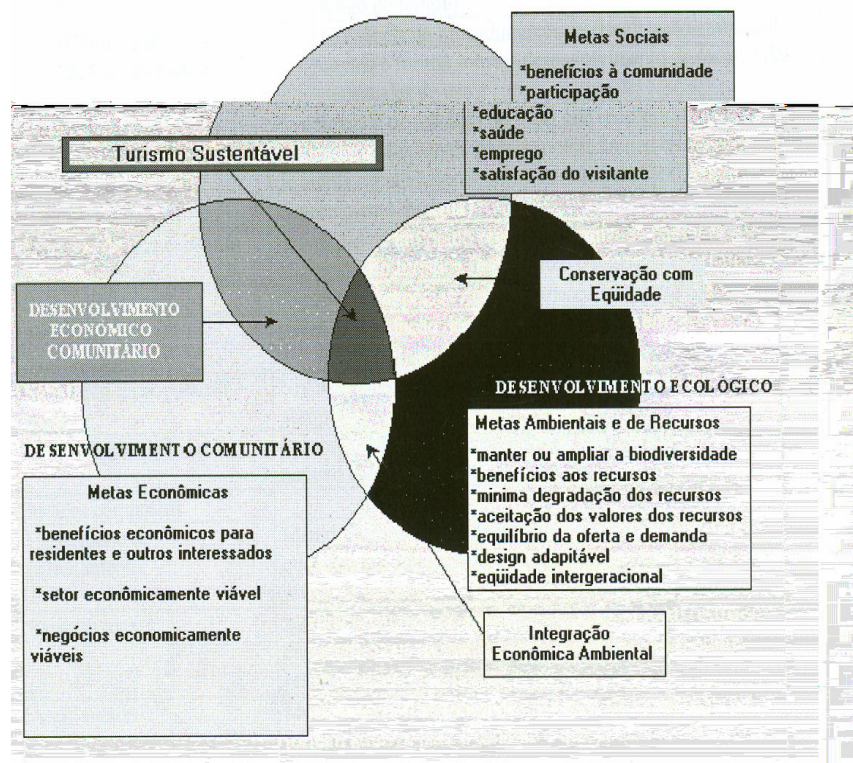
Metas Sociais

*benefícios à comunidade
*participação
*educação
*saúde
*emprego
*satisfação do visitante

Turismo Sustentável

Conservação com Eqüidade

DESENVOLVIMENTO ECONOMICO COMUNITARIO

DESENVOLVIMENTO ECOLÓGICO

Metas Ambientais e de Recursos

*manter ou ampliar a biodiversidade
*benefícios aos recursos
*minima degradação dos recursos
*aceitação dos valores dos recursos
*equilíbrio da oferta e demanda
*design adapitável
*eqüidade intergeracional

DESENVOLVIMENTO COMUNITÁRIO

Metas Econômicas

*benefícios econômicos para residentes e outros interessados

*setor econômicamente viável

*negócios economicamente viáveis

Integração Econômica Ambiental